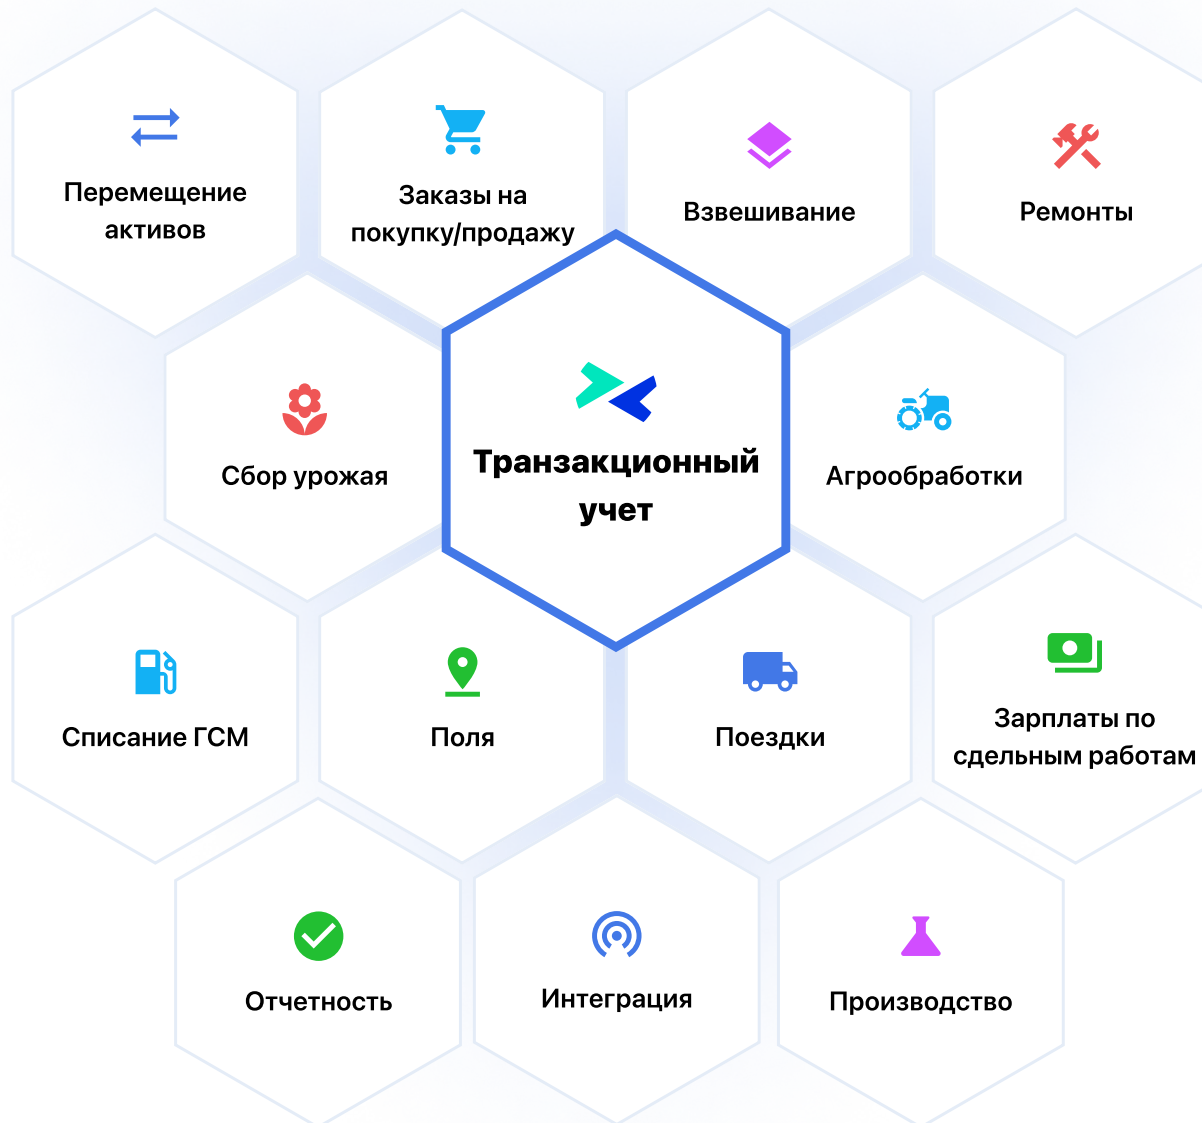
Перемещение активов

Заказы на покупку/продажу

Взвешивание

Ремонты

Сбор урожая

Транзакционный учет

Агрообработки

Списание ГСМ

Поля

Поездки

Зарплаты по сдельным работам

Отчетность

Интеграция

Производство